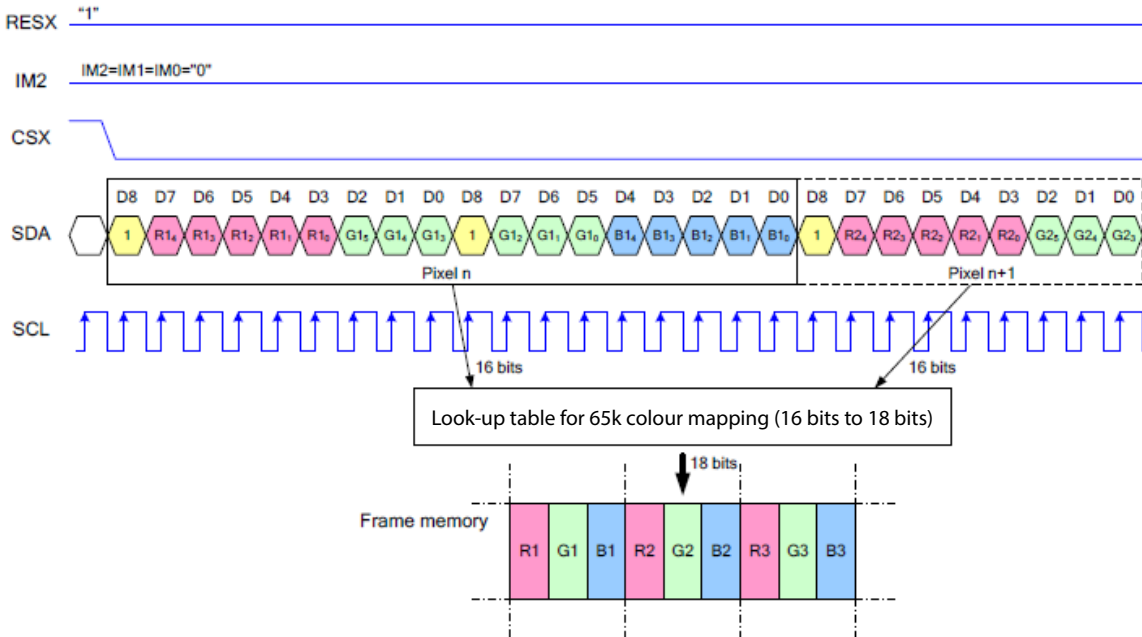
RESX "1"

IM2 IM2=IM1=IM0="0"

CSX

D8 D7 D6 D5 D4 D3 D2 D1 D0 D8 D7 D6 D5 D4 D3 D2 D1 D0 D8 D7 D6 D5 D4 D3 D2 D1 D0

SDA 1 $R1_4$ $R1_3$ $R1_2$ $R1_1$ $R1_0$ $G1_5$ $G1_4$ $G1_3$ 1 $G1_2$ $G1_1$ $G1_0$ $B1_4$ $B1_3$ $B1_2$ $B1_1$ $B1_0$ 1 $R2_4$ $R2_3$ $R2_2$ $R2_1$ $R2_0$ $G2_5$ $G2_4$ $G2_3$

Pixel n

Pixel n+1

SCL

16 bits

16 bits

Look-up table for 65k colour mapping (16 bits to 18 bits)

18 bits

Frame memory

| R1 | G1 | B1 | R2 | G2 | B2 | R3 | G3 | B3 |
|---|---|---|---|---|---|---|---|---|